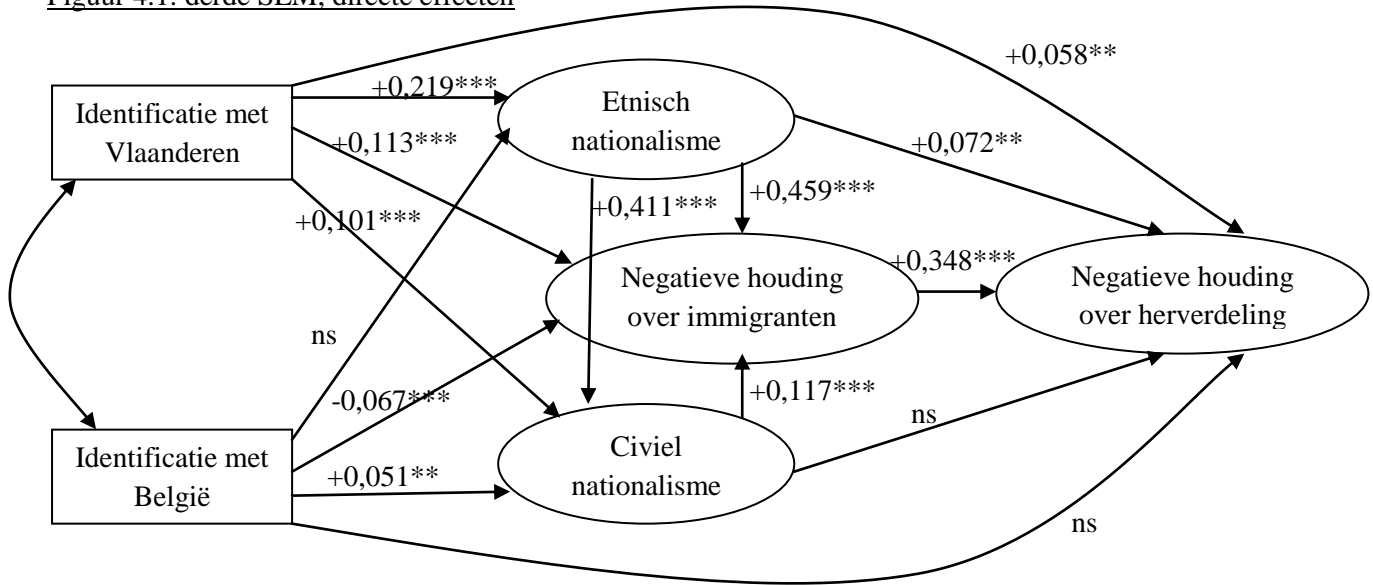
Figuur 4.1: derde SEM, directe effecten

Identificatie met Vlaanderen

Identificatie met België

Etnisch nationalisme

Negatieve houding over immigranten

Civiel nationalisme

Negatieve houding over herverdeling

+0,058**

+0,219***

+0,113***

+0,101***

+0,072**

+0,459***

+0,411***

+0,348***

ns

-0,067***

+0,117***

ns

+0,051**

ns